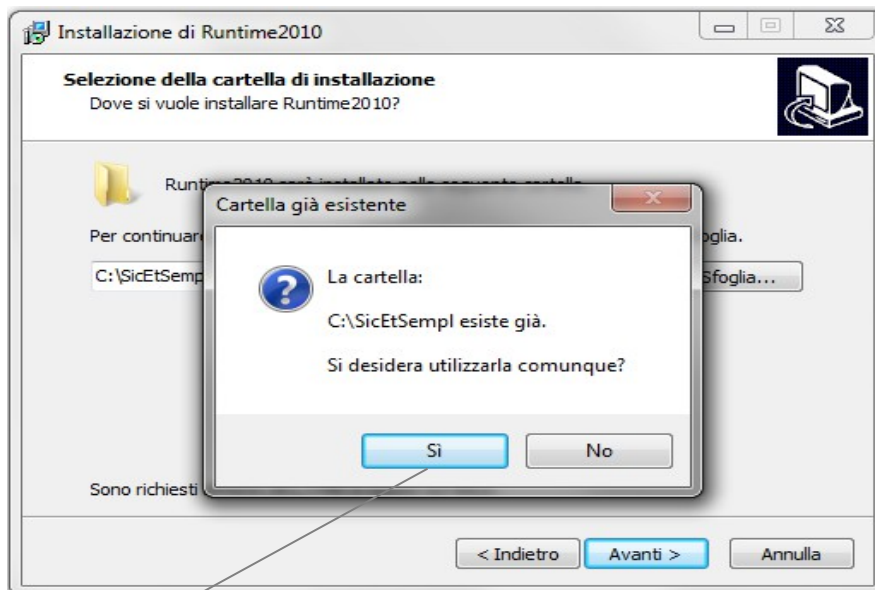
Installazione di Runtime2010

Selezione della cartella di installazione
Dove si vuole installare Runtime2010?

Runt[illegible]

Per continuar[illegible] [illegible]oglia.

C:\SicEtSemp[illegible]

Sfoglia...

Sono richiesti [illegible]

Cartella già esistente

La cartella:

C:\SicEtSempl esiste già.

Si desidera utilizzarla comunque?

Sì

No

< Indietro

Avanti >

Annulla